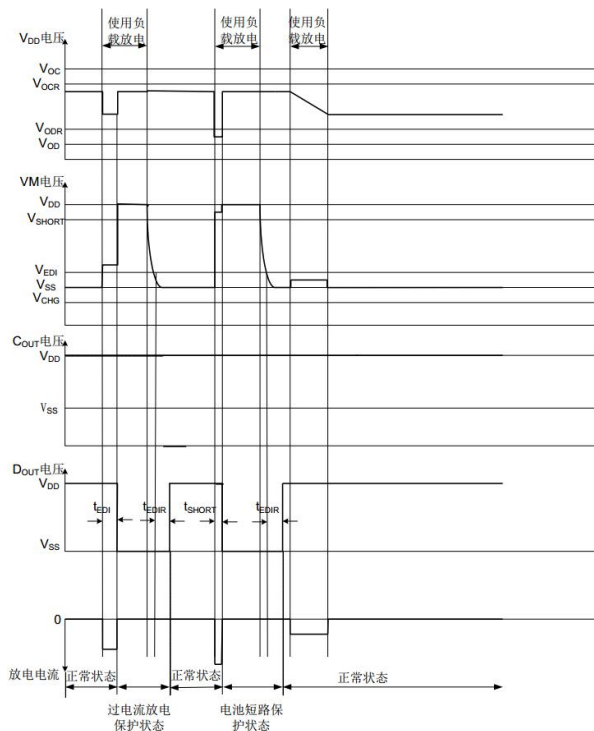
使用负载放电

使用负载放电

使用负载放电

$V_{DD}$电压

$V_{OC}$

$V_{OCR}$

$V_{ODR}$

$V_{OD}$

VM电压

$V_{DD}$

$V_{SHORT}$

$V_{EDI}$

$V_{SS}$

$V_{CHG}$

$C_{OUT}$电压

$V_{DD}$

$V_{SS}$

$D_{OUT}$电压

$V_{DD}$

$t_{EDI}$

$t_{EDIR}$

$t_{SHORT}$

$t_{EDIR}$

$V_{SS}$

0

放电电流

正常状态

正常状态

正常状态

过电流放电保护状态

电池短路保护状态